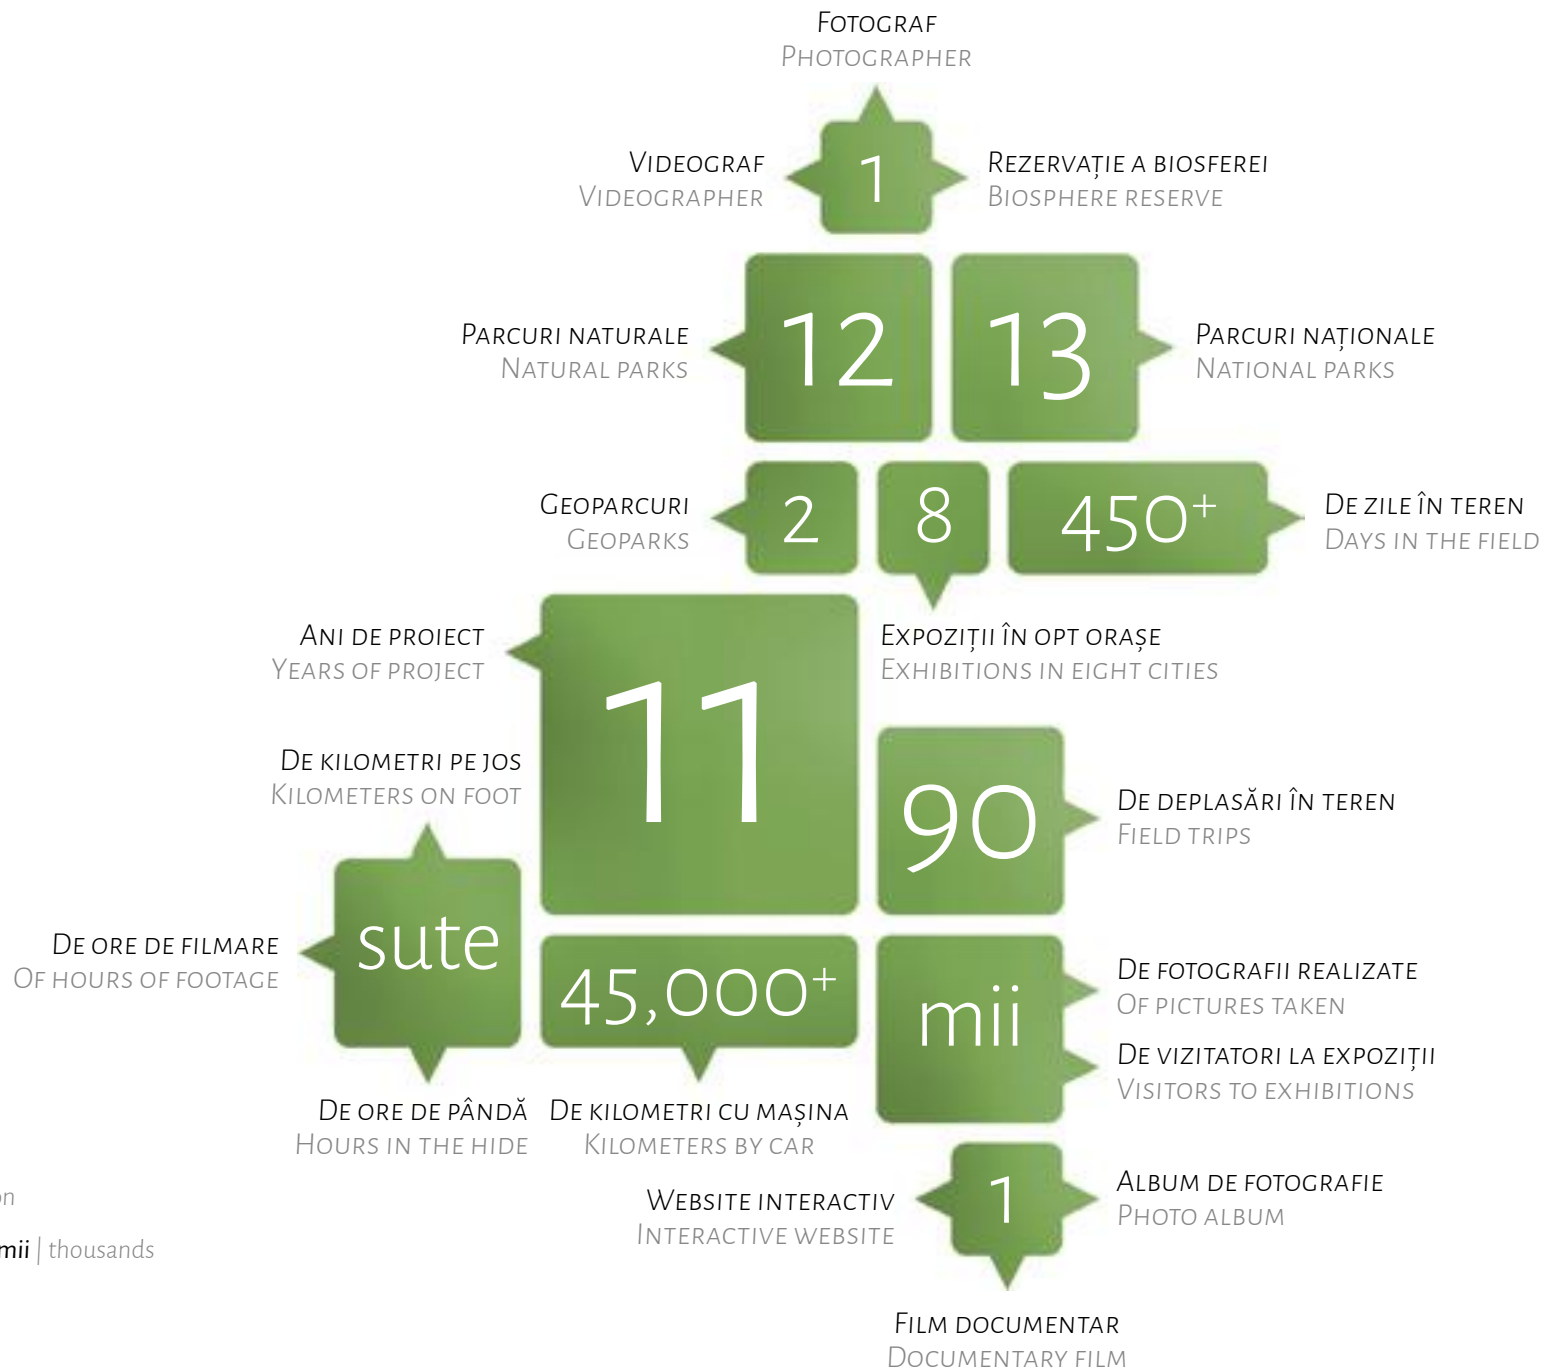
Fotograf
Photographer

Videograf
Videographer

1

Rezervație a biosferei
Biosphere reserve

Parcuri naturale
Natural parks

12

13

Parcuri naționale
National parks

Geoparcuri
Geoparks

2

8

450+

De zile în teren
Days in the field

Expoziții în opt orașe
Exhibitions in eight cities

Ani de proiect
Years of project

11

De kilometri pe jos
Kilometers on foot

90

De deplasări în teren
Field trips

De ore de filmare
Of hours of footage

sute

45,000+

mii

De fotografii realizate
Of pictures taken

De vizitatori la expoziții
Visitors to exhibitions

De ore de pândă
Hours in the hide

De kilometri cu mașina
Kilometers by car

Website interactiv
Interactive website

1

Album de fotografie
Photo album

Film documentar
Documentary film

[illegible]n

mii | thousands